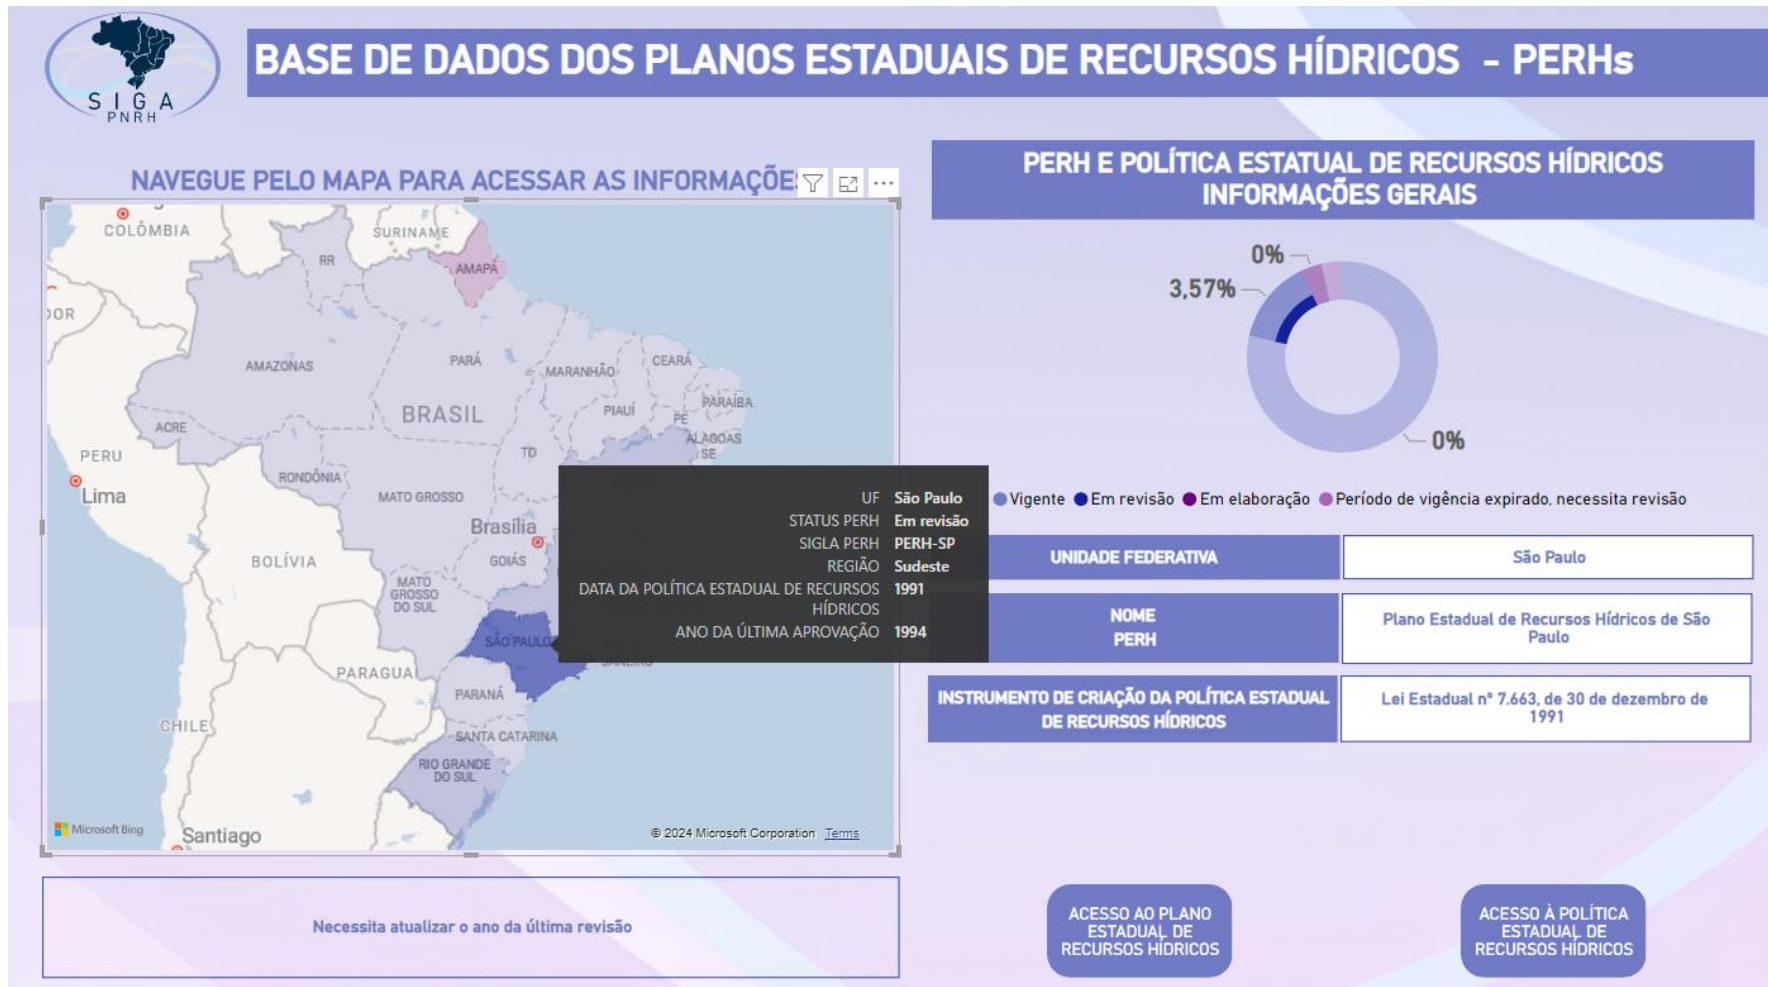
SIGA PNRH

BASE DE DADOS DOS PLANOS ESTADUAIS DE RECURSOS HÍDRICOS - PERHs

NAVEGUE PELO MAPA PARA ACESSAR AS INFORMAÇÕE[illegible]

COLÔMBIA
SURINAME
RR
AMAPÁ
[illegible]OR
AMAZONAS
PARÁ
MARANHÃO
CEARÁ
BRASIL
PIAUÍ
PARAÍBA
PE
ACRE
ALAGOAS
SE
PERU
TO
RONDÔNIA
Lima
MATO GROSSO
Brasília
BOLÍVIA
GOIÁS
MATO GROSSO DO SUL
SÃO PAULO
PARAGUAI
PARANÁ
CHILE
SANTA CATARINA
RIO GRANDE DO SUL
Microsoft Bing
Santiago
© 2024 Microsoft Corporation Terms

UF São Paulo
STATUS PERH Em revisão
SIGLA PERH PERH-SP
REGIÃO Sudeste
DATA DA POLÍTICA ESTADUAL DE RECURSOS HÍDRICOS 1991
ANO DA ÚLTIMA APROVAÇÃO 1994

PERH E POLÍTICA ESTATUAL DE RECURSOS HÍDRICOS INFORMAÇÕES GERAIS

0%
3,57%
0%

Vigente Em revisão Em elaboração Período de vigência expirado, necessita revisão

| UNIDADE FEDERATIVA | São Paulo |
|---|---|
| NOME PERH | Plano Estadual de Recursos Hídricos de São Paulo |
| INSTRUMENTO DE CRIAÇÃO DA POLÍTICA ESTADUAL DE RECURSOS HÍDRICOS | Lei Estadual nº 7.663, de 30 de dezembro de 1991 |

Necessita atualizar o ano da última revisão

ACESSO AO PLANO ESTADUAL DE RECURSOS HÍDRICOS

ACESSO À POLÍTICA ESTADUAL DE RECURSOS HÍDRICOS